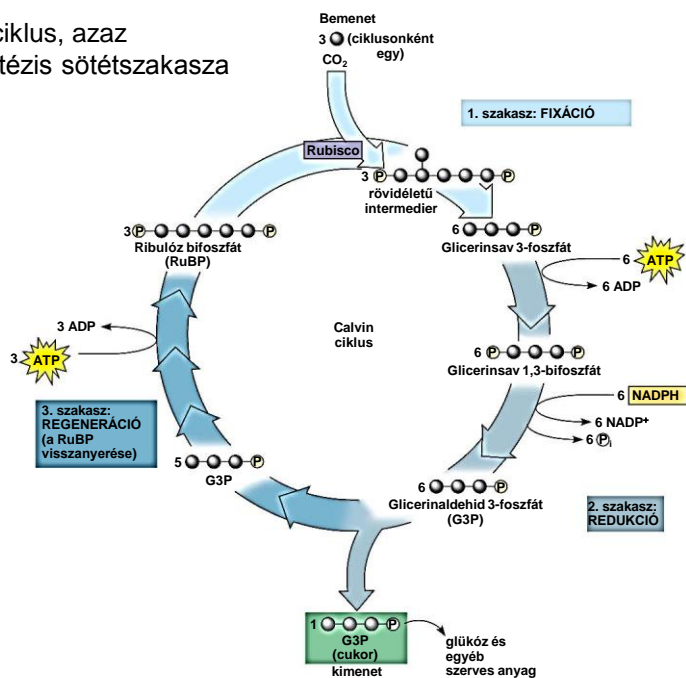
ciklus, azaz
tézis sötétszakasza

Bemenet
3 (ciklusonként egy)
$CO_2$

1. szakasz: FIXÁCIÓ

Rubisco

3 Ⓟ Ⓟ
rövidéletű intermedier

3 Ⓟ Ⓟ
Ribulóz bifoszfát (RuBP)

6 Ⓟ
Glicerinsav 3-foszfát

6 ATP
6 ADP

3 ADP
3 ATP

Calvin ciklus

6 Ⓟ Ⓟ
Glicerinsav 1,3-bifoszfát

6 NADPH
6 $NADP^+$
6 $Ⓟ_i$

3. szakasz: REGENERÁCIÓ (a RuBP visszanyerése)

5 Ⓟ
G3P

6 Ⓟ
Glicerinaldehid 3-foszfát (G3P)

2. szakasz: REDUKCIÓ

1 Ⓟ
G3P (cukor) kimenet

glükóz és egyéb szerves anyag